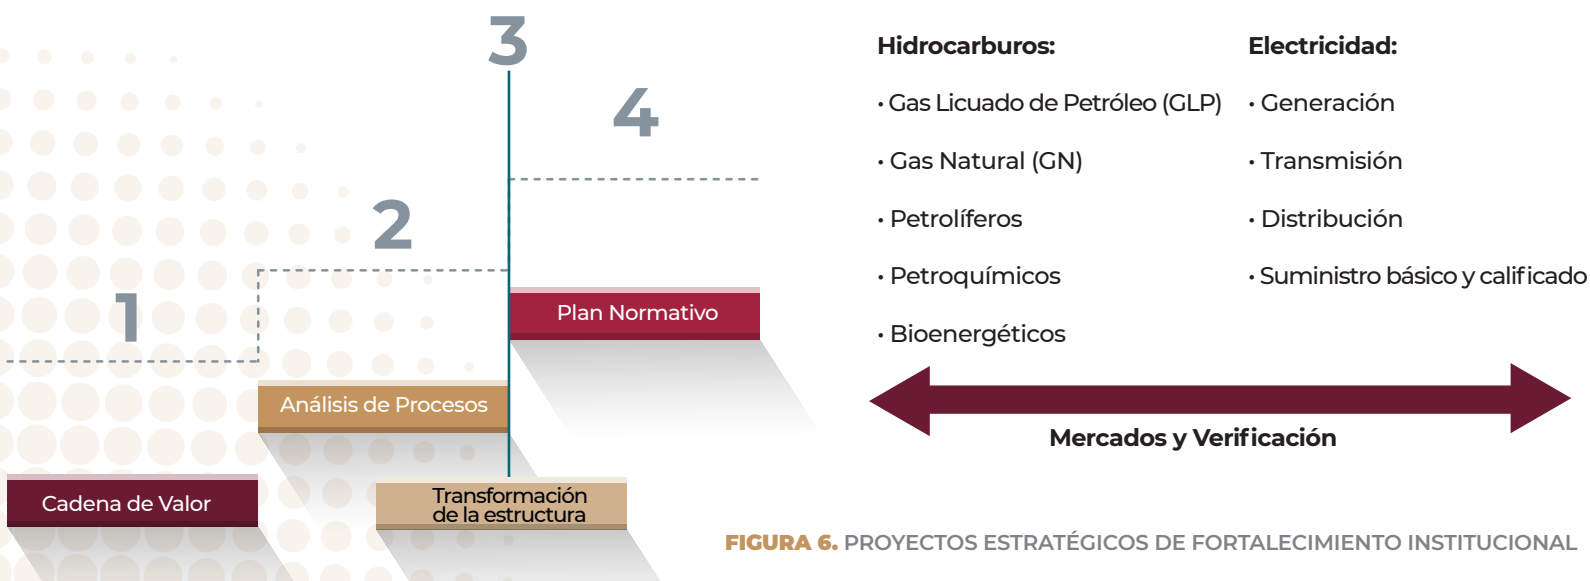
3

4

2

1

Plan Normativo

Análisis de Procesos

Cadena de Valor

Transformación de la estructura

Hidrocarburos:

• Gas Licuado de Petróleo (GLP)

• Gas Natural (GN)

• Petrolíferos

• Petroquímicos

• Bioenergéticos

Electricidad:

• Generación

• Transmisión

• Distribución

• Suministro básico y calificado

Mercados y Verificación

FIGURA 6. PROYECTOS ESTRATÉGICOS DE FORTALECIMIENTO INSTITUCIONAL